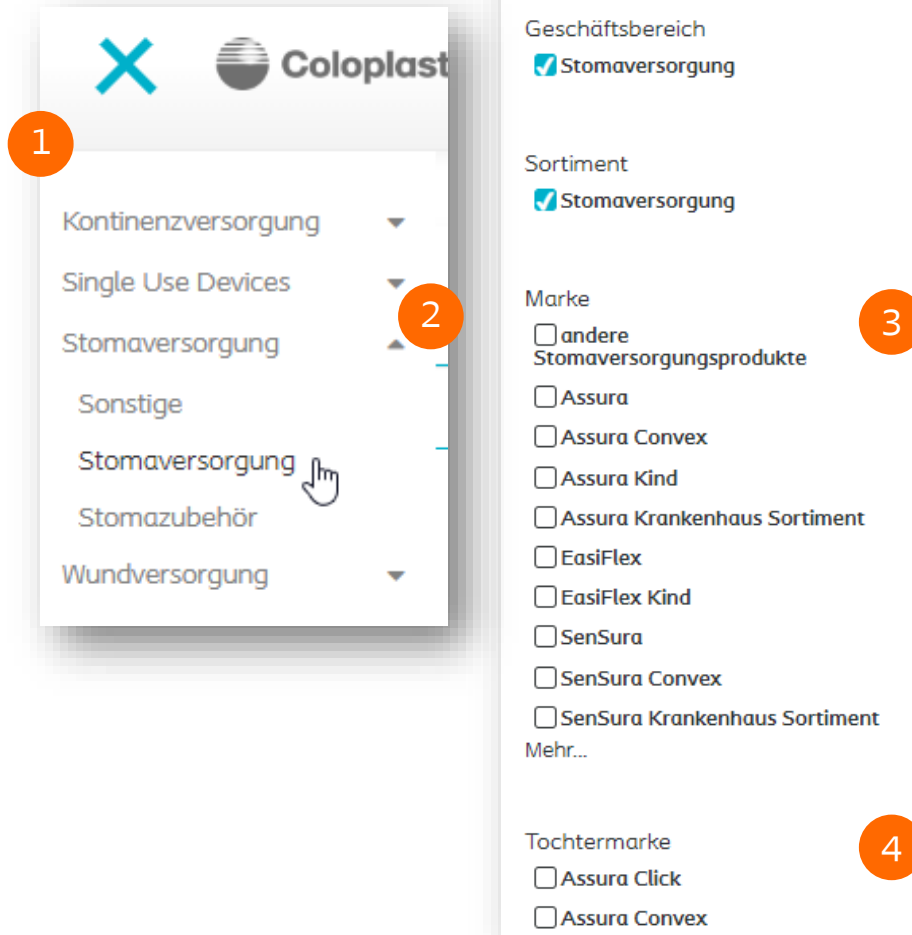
Coloplast

1

Kontinenzversorgung
Single Use Devices
Stomaversorgung
Sonstige
Stomaversorgung
Stomazubehör
Wundversorgung

2

Geschäftsbereich
Stomaversorgung

Sortiment
Stomaversorgung

Marke

3

andere Stomaversorgungsprodukte
Assura
Assura Convex
Assura Kind
Assura Krankenhaus Sortiment
EasiFlex
EasiFlex Kind
SenSura
SenSura Convex
SenSura Krankenhaus Sortiment
Mehr...

Tochtermarke

4

Assura Click
Assura Convex